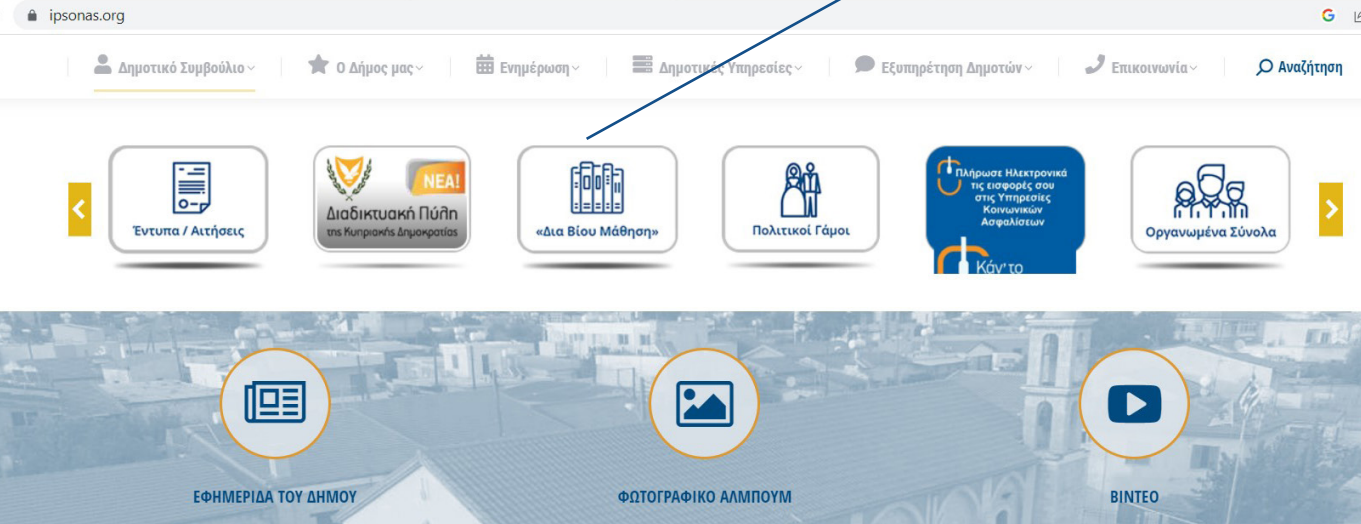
ipsonas.org

Δημοτικό Συμβούλιο
Ο Δήμος μας
Ενημέρωση
Δημοτικές Υπηρεσίες
Εξυπηρέτηση Δημοτών
Επικοινωνία
Αναζήτηση

Έντυπα / Αιτήσεις

ΝΕΑ!
Διαδικτυακή Πύλη
της Κυπριακής Δημοκρατίας

«Δια Βίου Μάθηση»

Πολιτικοί Γάμοι

Πλήρωσε Ηλεκτρονικά τις εισφορές σου στις Υπηρεσίες Κοινωνικών Ασφαλίσεων
Κάν' το

Οργανωμένα Σύνολα

ΕΦΗΜΕΡΙΔΑ ΤΟΥ ΔΗΜΟΥ

ΦΩΤΟΓΡΑΦΙΚΟ ΑΛΜΠΟΥΜ

ΒΙΝΤΕΟ